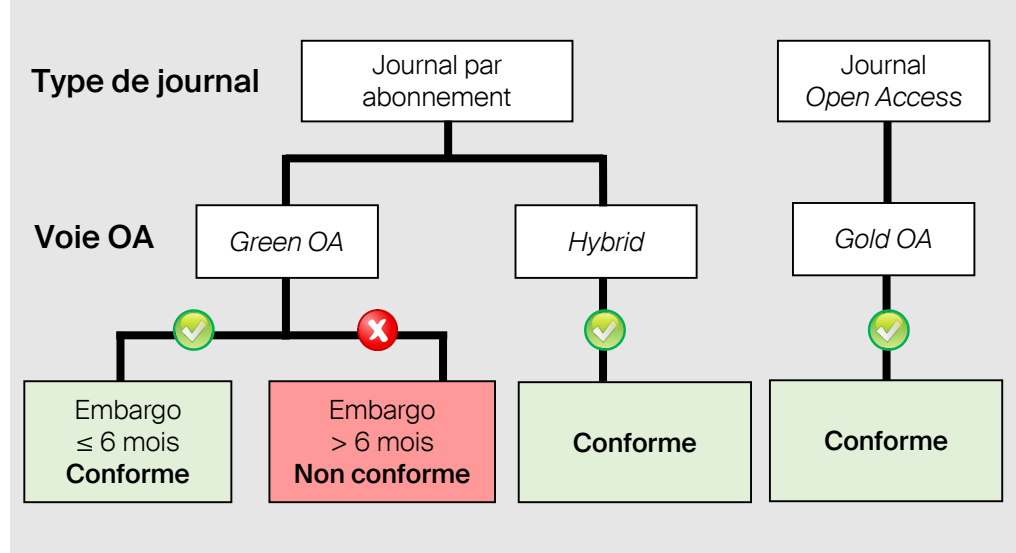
Type de journal

Journal par abonnement

Journal *Open Access*

Voie OA

*Green OA*

*Hybrid*

*Gold OA*

Embargo $\leq$ 6 mois
**Conforme**

Embargo > 6 mois
**Non conforme**

**Conforme**

**Conforme**